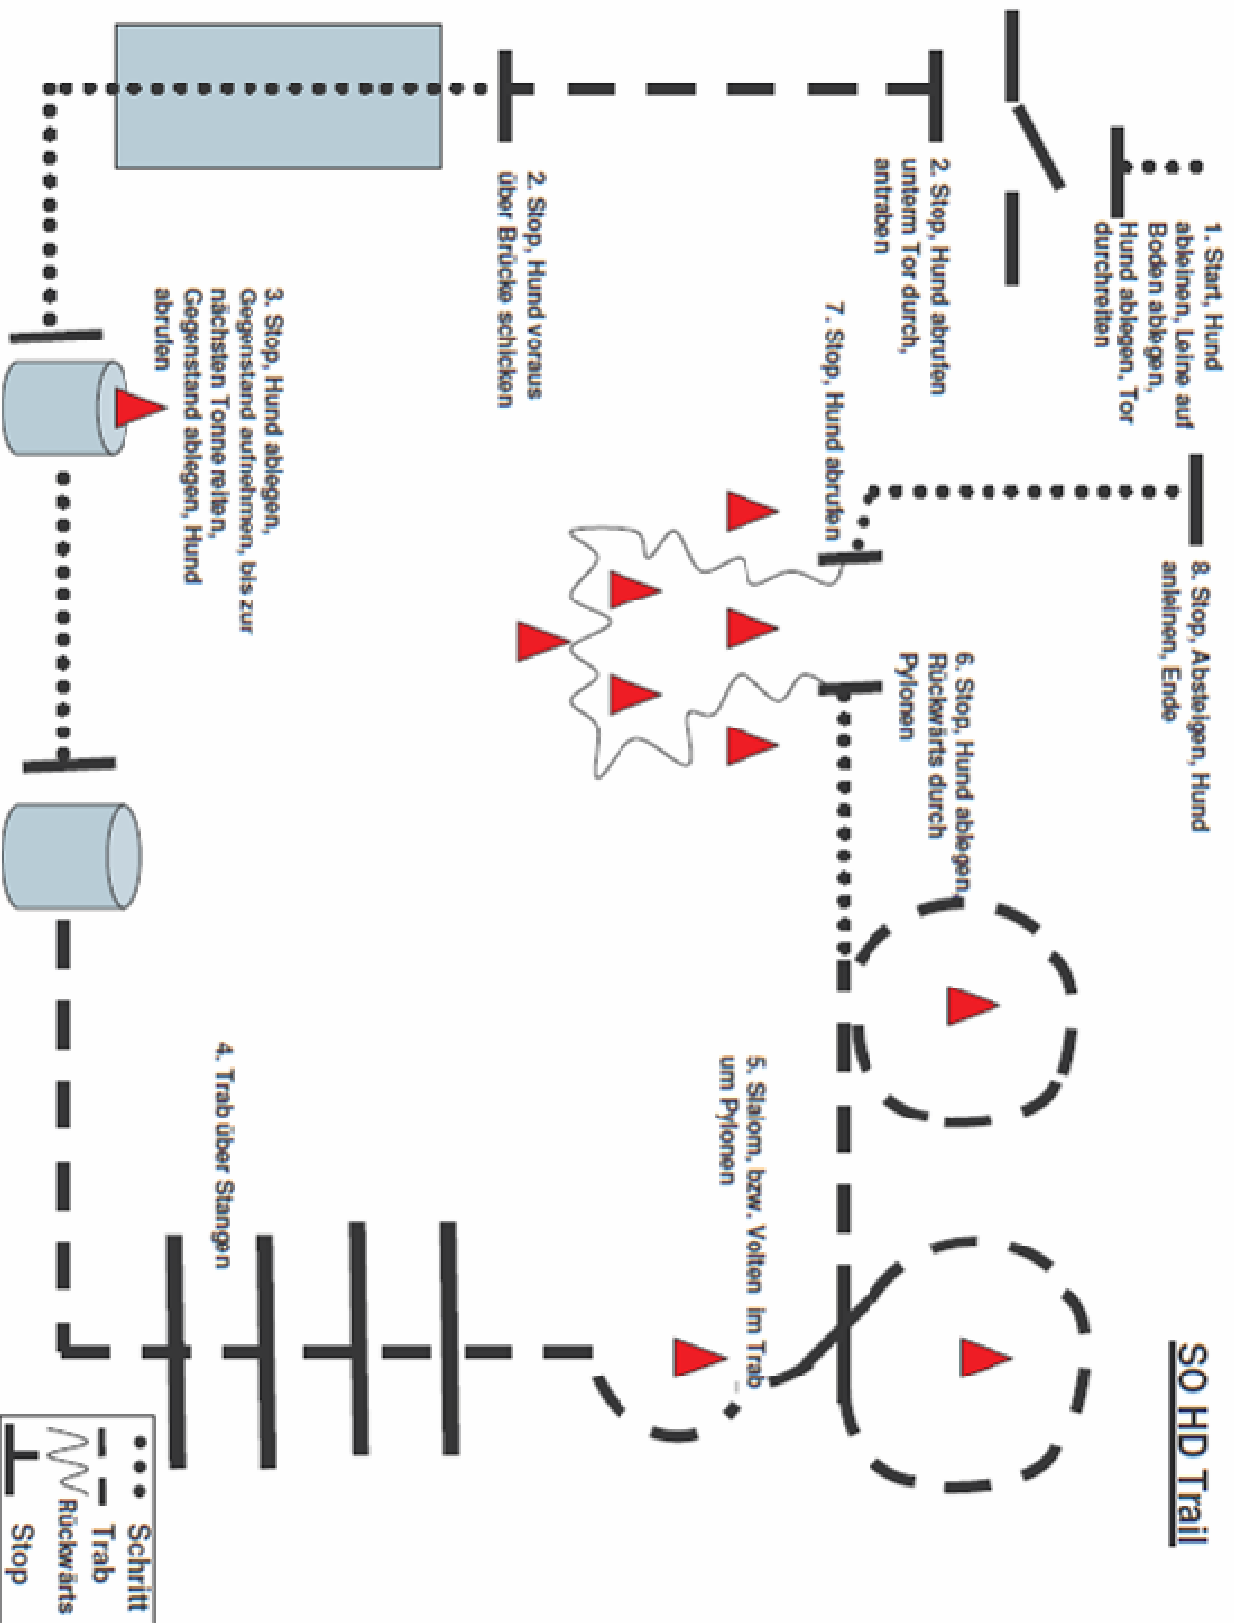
SO HD Trail

1. Start, Hund ableinen, Leine auf Boden ablegen, Hund ablegen, Tor durchreiten

2. Stop, Hund abrufen unterm Tor durch, antraben

2. Stop, Hund voraus über Brücke schicken

3. Stop, Hund ablegen, Gegenstand aufnehmen, bis zur nächsten Tonne reiten, Gegenstand ablegen, Hund abrufen

4. Trab über Stangen

5. Slalom, bzw. Volten im Trab um Pylonen

6. Stop, Hund ablegen, Rückwärts durch Pylonen

7. Stop, Hund abrufen

8. Stop, Absteigen, Hund anleinen, Ende

Schritt
Trab
Rückwärts
Stop